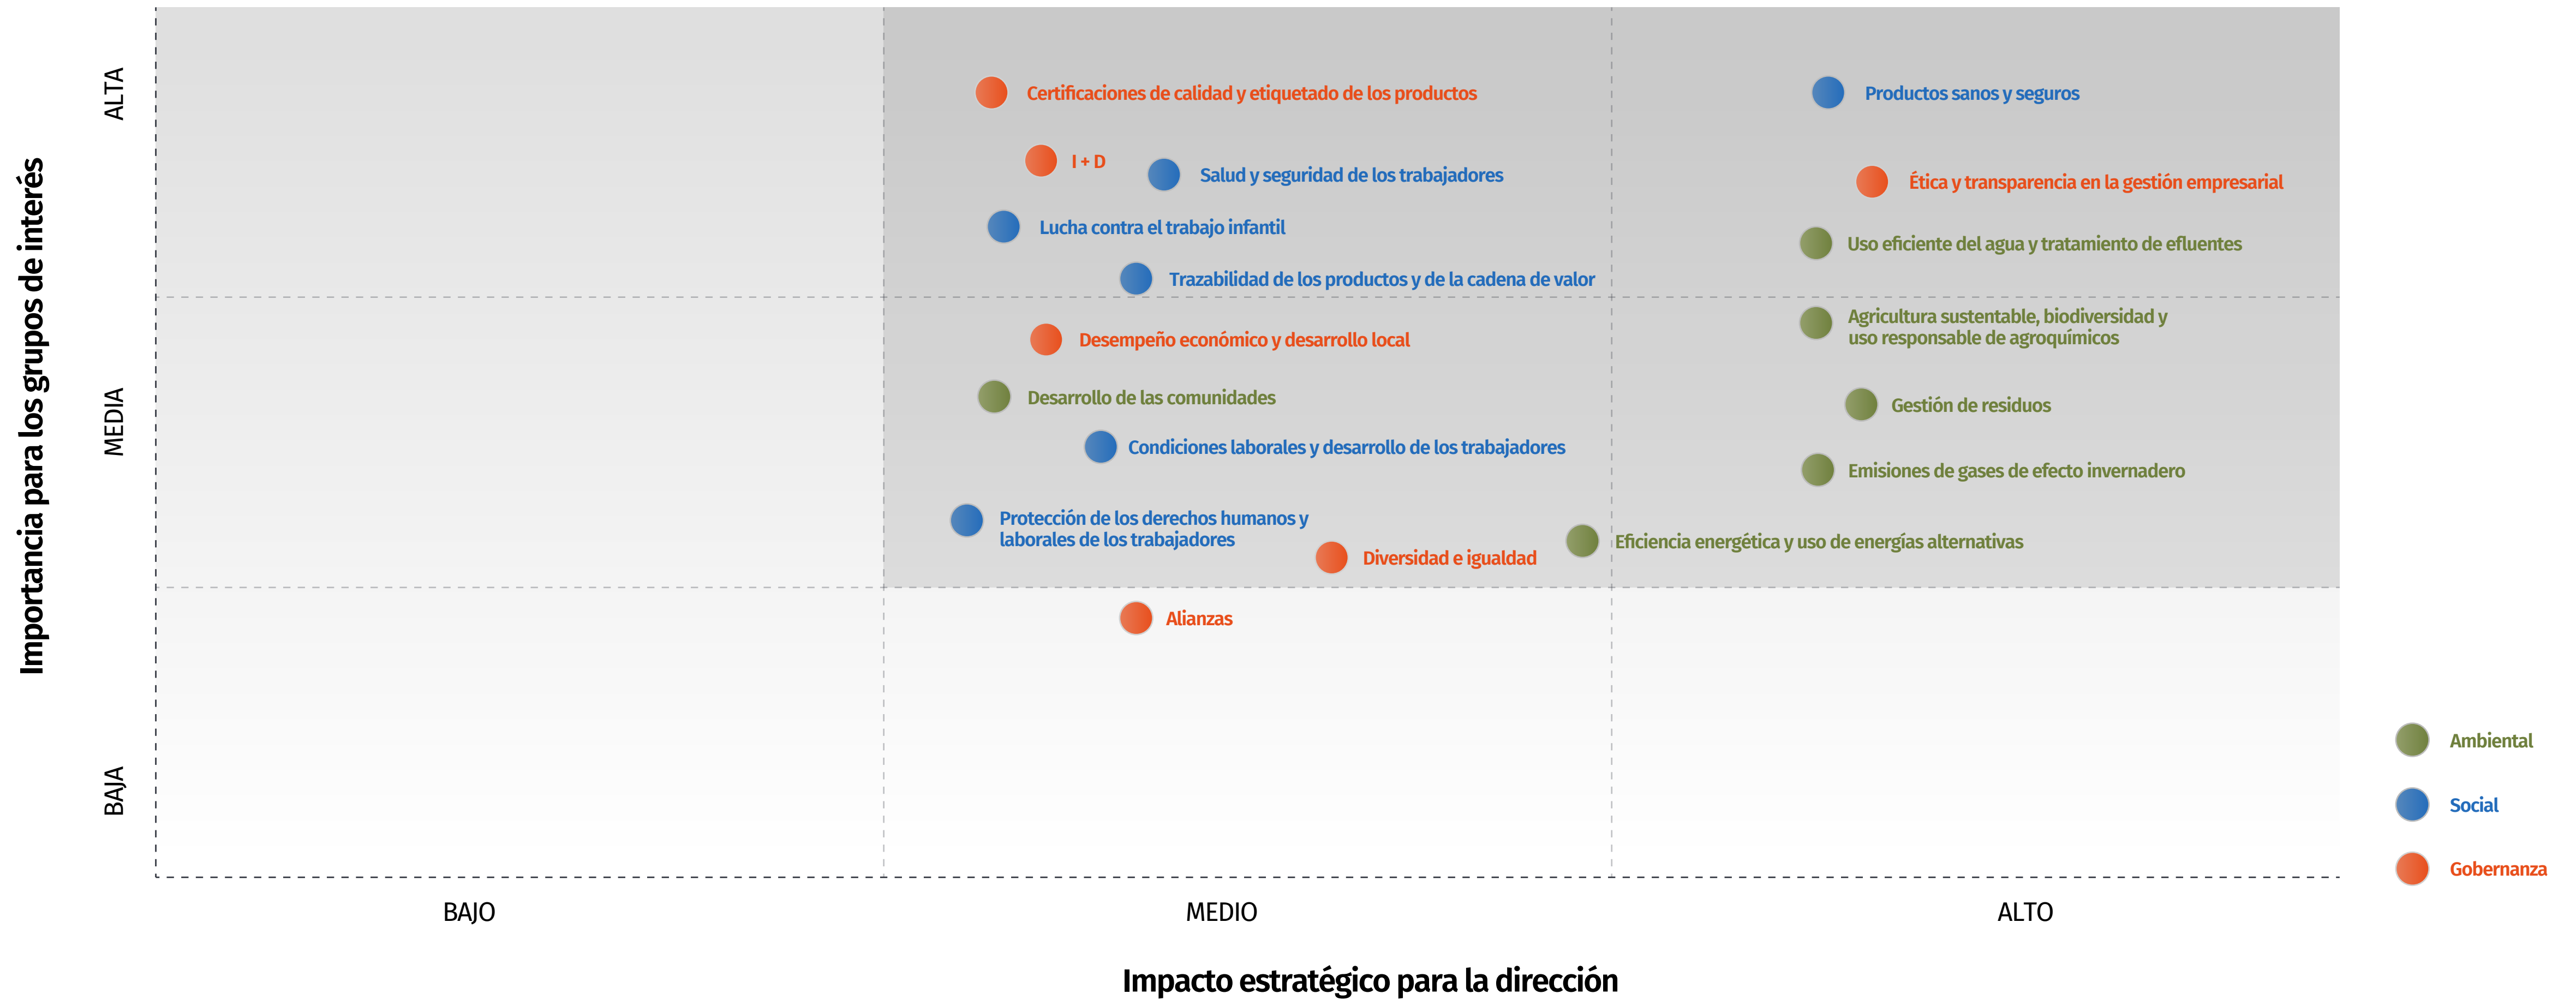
Importancia para los grupos de interés

ALTA

MEDIA

BAJA

Certificaciones de calidad y etiquetado de los productos

Productos sanos y seguros

I + D

Salud y seguridad de los trabajadores

Ética y transparencia en la gestión empresarial

Lucha contra el trabajo infantil

Uso eficiente del agua y tratamiento de efluentes

Trazabilidad de los productos y de la cadena de valor

Agricultura sustentable, biodiversidad y uso responsable de agroquímicos

Desempeño económico y desarrollo local

Desarrollo de las comunidades

Gestión de residuos

Condiciones laborales y desarrollo de los trabajadores

Emisiones de gases de efecto invernadero

Protección de los derechos humanos y laborales de los trabajadores

Diversidad e igualdad

Eficiencia energética y uso de energías alternativas

Alianzas

Ambiental

Social

Gobernanza

BAJO

MEDIO

ALTO

Impacto estratégico para la dirección